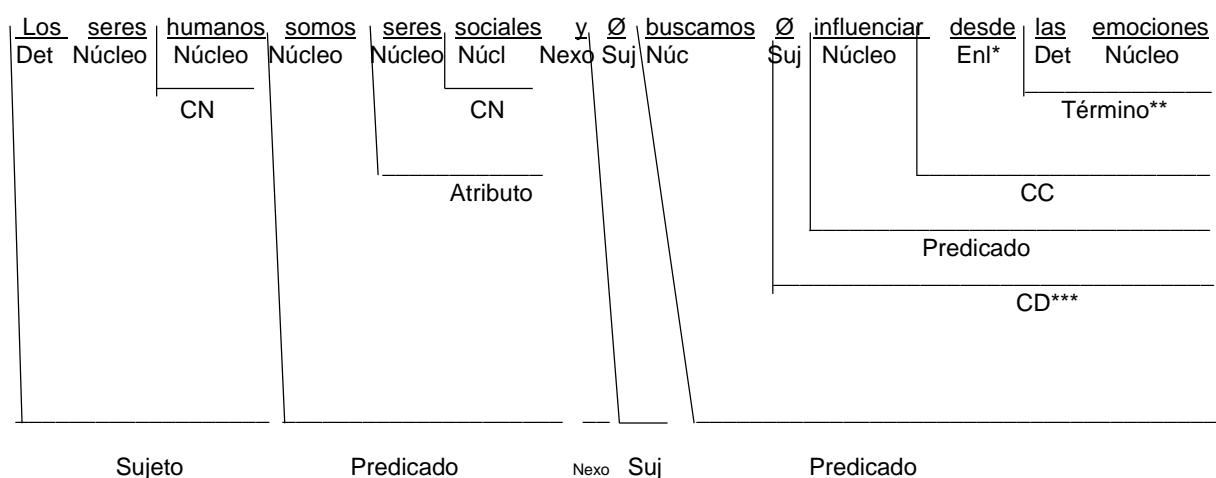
Los seres humanos somos seres sociales y Ø buscamos Ø influenciar desde las emociones

Det Núcleo Núcleo Núcleo Núcleo Núcl Nexo Suj Núc Suj Núcleo Enl* Det Núcleo

CN

CN

Término**

Atributo

CC

Predicado

CD***

Sujeto

Predicado

Nexo

Suj

Predicado